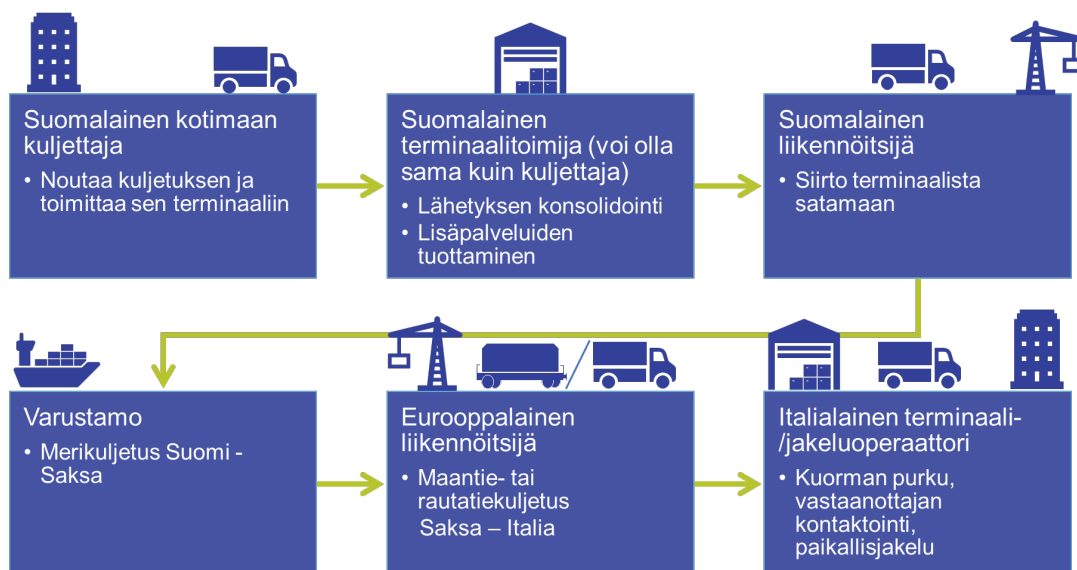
Suomalainen kotimaan kuljettaja

• Noutaa kuljetuksen ja toimittaa sen terminaaliin

Suomalainen terminaalitoimija (voi olla sama kuin kuljettaja)

• Lähetyksen konsolidointi
• Lisäpalveluiden tuottaminen

Suomalainen liikennöitsijä

• Siirto terminaalista satamaan

Varustamo

• Merikuljetus Suomi - Saksa

Eurooppalainen liikennöitsijä

• Maantie- tai rautatiekuljetus Saksa – Italia

Italialainen terminaali-/jakeluoperaattori

• Kuorman purku, vastaanottajan kontaktointi, paikallisjakelu